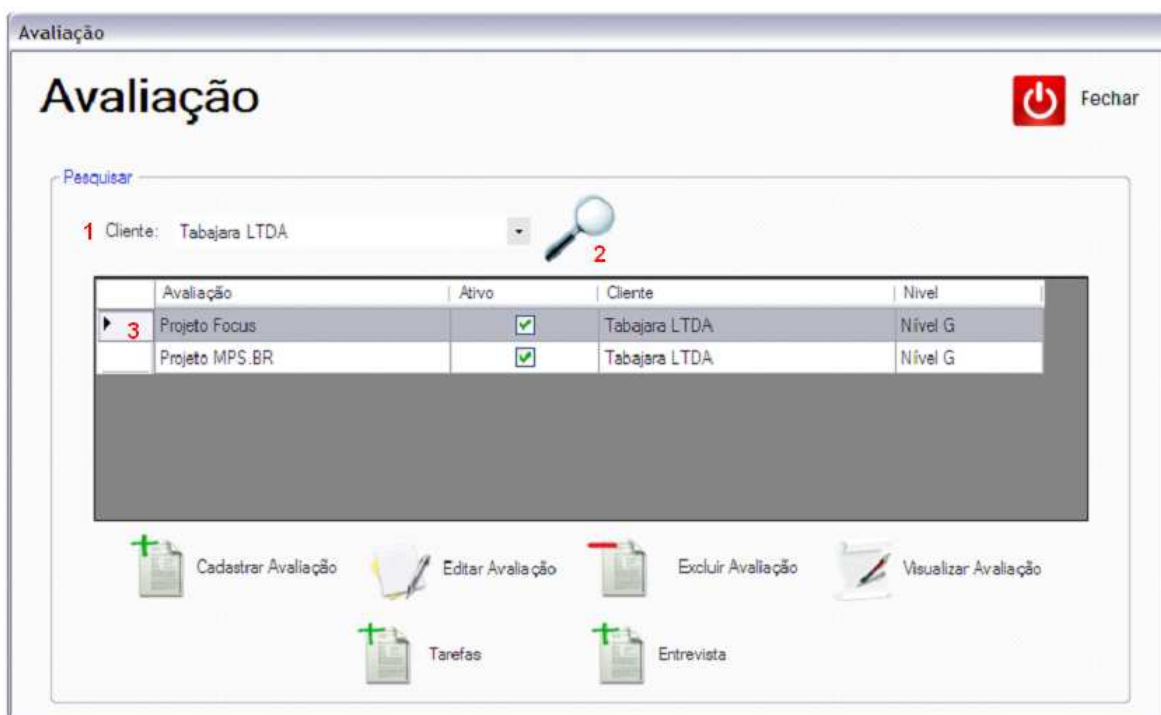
Avaliação

Avaliação

Fechar

Pesquisar

1 Cliente: Tabajara LTDA

2

| | Avaliação | Ativo | Cliente | Nivel |
|---|---|---|---|---|
| 3 | Projeto Focus | ✔ | Tabajara LTDA | Nível G |
| | Projeto MPS.BR | ✔ | Tabajara LTDA | Nível G |

Cadastrar Avaliação

Editar Avaliação

Excluir Avaliação

Visualizar Avaliação

Tarefas

Entrevista